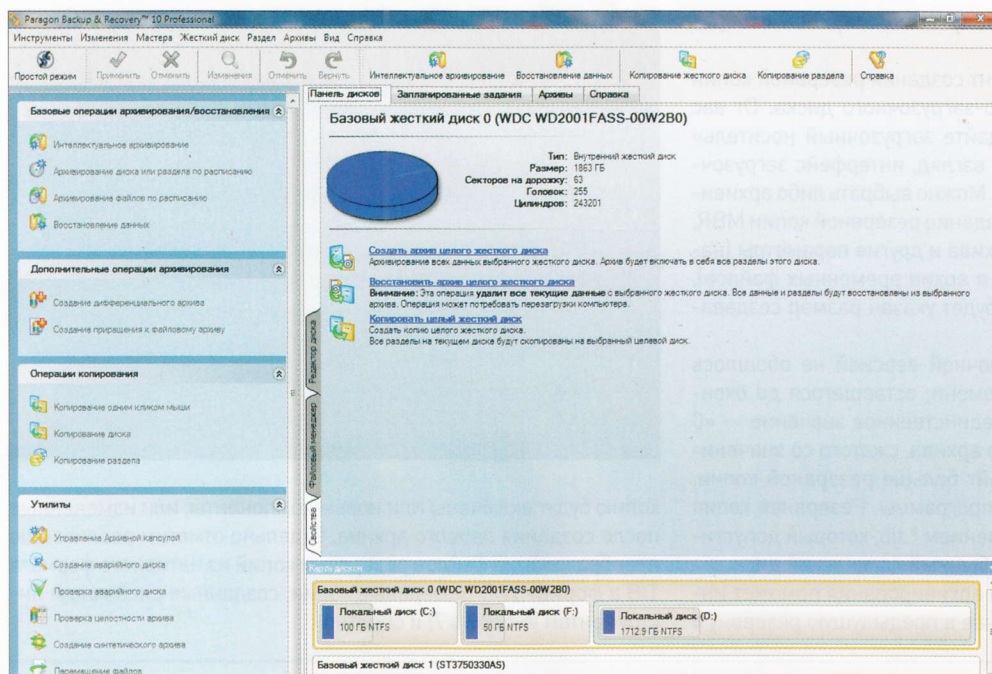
Paragon Backup & Recovery™ 10 Professional

Инструменты Изменения Мастера Жесткий диск Раздел Архивы Вид Справка

Простой режим Применить Отменить Изменения Отменить Вернуть Интеллектуальное архивирование Восстановление данных Копирование жесткого диска Копирование раздела Справка

Базовые операции архивирования/восстановления

Интеллектуальное архивирование
Архивирование диска или раздела по расписанию
Архивирование файлов по расписанию
Восстановление данных

Дополнительные операции архивирования

Создание дифференциального архива
Создание приращения к файловому архиву

Операции копирования

Копирование одним кликом мыши
Копирование диска
Копирование раздела

Утилиты

Управление Архивной капсулой
Создание аварийного диска
Проверка аварийного диска
Проверка целостности архива
Создание синтетического архива
Перемещение файлов

Панель дисков Запланированные задания Архивы Справка

Базовый жесткий диск 0 (WDC WD2001FASS-00W2B0)

Тип: Внутренний жесткий диск
Размер: 1863 ГБ
Секторов на дорожку: 63
Головок: 255
Цилиндров: 243201

Создать архив целого жесткого диска
Архивирование всех данных выбранного жесткого диска. Архив будет включать в себя все разделы этого диска.

Восстановить архив целого жесткого диска
Внимание: Эта операция удалит все текущие данные с выбранного жесткого диска. Все данные и разделы будут восстановлены из выбранного архива. Операция может потребовать перезагрузки компьютера.

Копировать целый жесткий диск
Создать копию целого жесткого диска.
Все разделы на текущем диске будут скопированы на выбранный целевой диск.

Редактор диска
Файловый менеджер
Свойства

Карты дисков

Базовый жесткий диск 0 (WDC WD2001FASS-00W2B0)

Локальный диск (C:)
100 ГБ NTFS

Локальный диск (F:)
50 ГБ NTFS

Локальный диск (D:)
1712.9 ГБ NTFS

Базовый жесткий диск 1 (ST3750330AS)